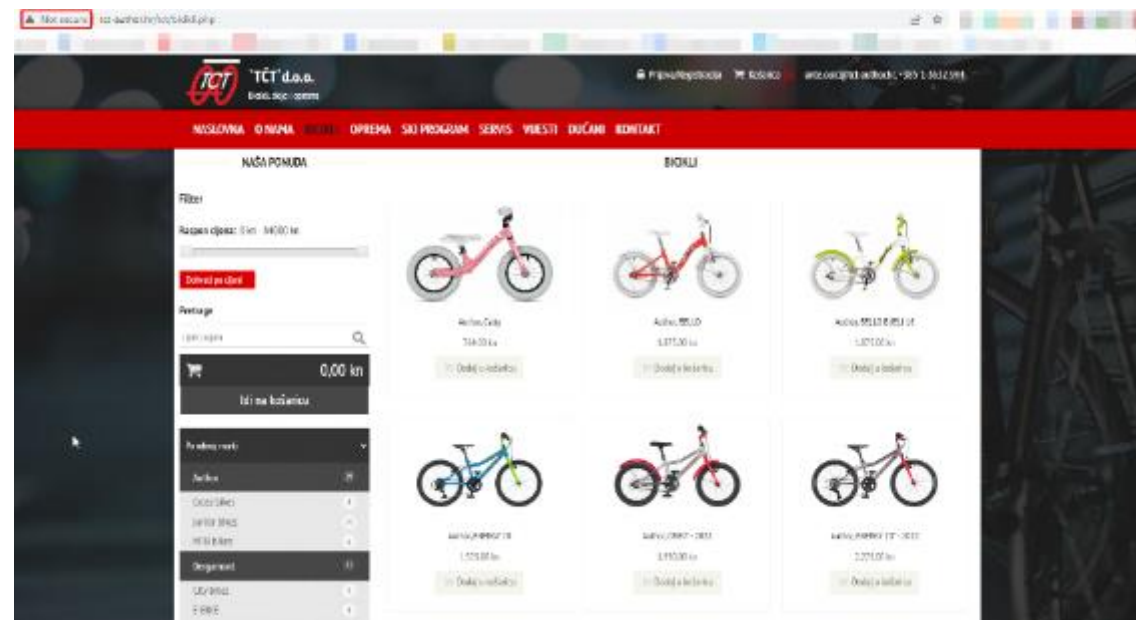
Not secure | tct-author.hr/tct/bicikli.php

TCT TĆT d.o.o.
Bicikli, dijelovi, oprema

Prijava/Registracija Košarica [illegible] • +385 1 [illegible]

NASLOVNA O NAMA BICIKLI OPREMA SKI PROGRAM SERVIS VIJESTI DUĆANI KONTAKT

NAŠA PONUDA

Filter

Raspon cijena: 0 kn - 14000 kn

Dohvati po cijeni

Pretraga

Upiši pojam

0,00 kn

Idi na košaricu

Proizvođači

Author

Cross bikes

Junior bikes

MTB bikes

Devgeneral

CR bikes

E-BIKE

BICIKLI

Author Cody
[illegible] kn
Dodaj u košaricu

Author BELLO
1.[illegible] kn
Dodaj u košaricu

Author BELLO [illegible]
1.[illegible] kn
Dodaj u košaricu

Author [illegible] 16
1.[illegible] kn
Dodaj u košaricu

Author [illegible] - 2021
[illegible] kn
Dodaj u košaricu

Author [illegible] - 2021
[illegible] kn
Dodaj u košaricu